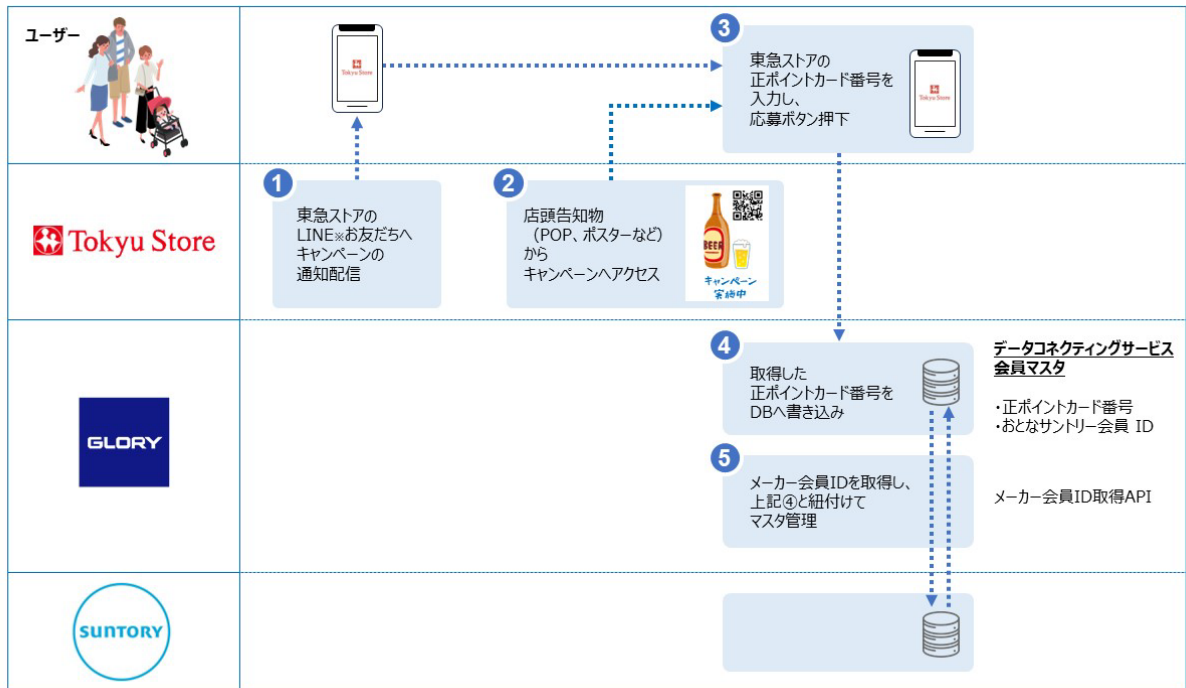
ユーザー

Tokyu Store

3
東急ストアの正ポイントカード番号を入力し、応募ボタン押下

Tokyu Store

Tokyu Store

1
東急ストアのLINE※お友だちへキャンペーンの通知配信

2
店頭告知物（POP、ポスターなど）からキャンペーンへアクセス

BEER
キャンペーン実施中

GLORY

4
取得した正ポイントカード番号をDBへ書き込み

データコネクティングサービス会員マスタ
・正ポイントカード番号
・おとなサントリー会員 ID

5
メーカー会員IDを取得し、上記④と紐付けてマスタ管理

メーカー会員ID取得API

SUNTORY